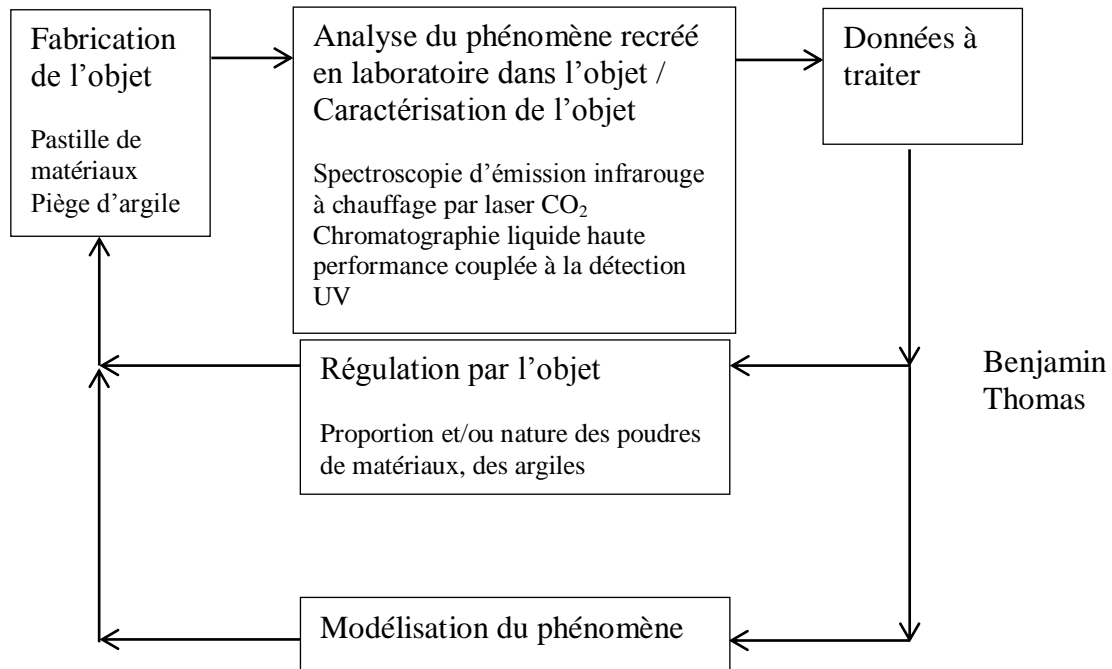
Fabrication de l’objet

Pastille de matériaux
Piège d’argile

Analyse du phénomène recréé en laboratoire dans l’objet / Caractérisation de l’objet

Spectroscopie d’émission infrarouge à chauffage par laser $CO_2$
Chromatographie liquide haute performance couplée à la détection UV

Données à traiter

Régulation par l’objet

Proportion et/ou nature des poudres de matériaux, des argiles

Benjamin Thomas

Modélisation du phénomène